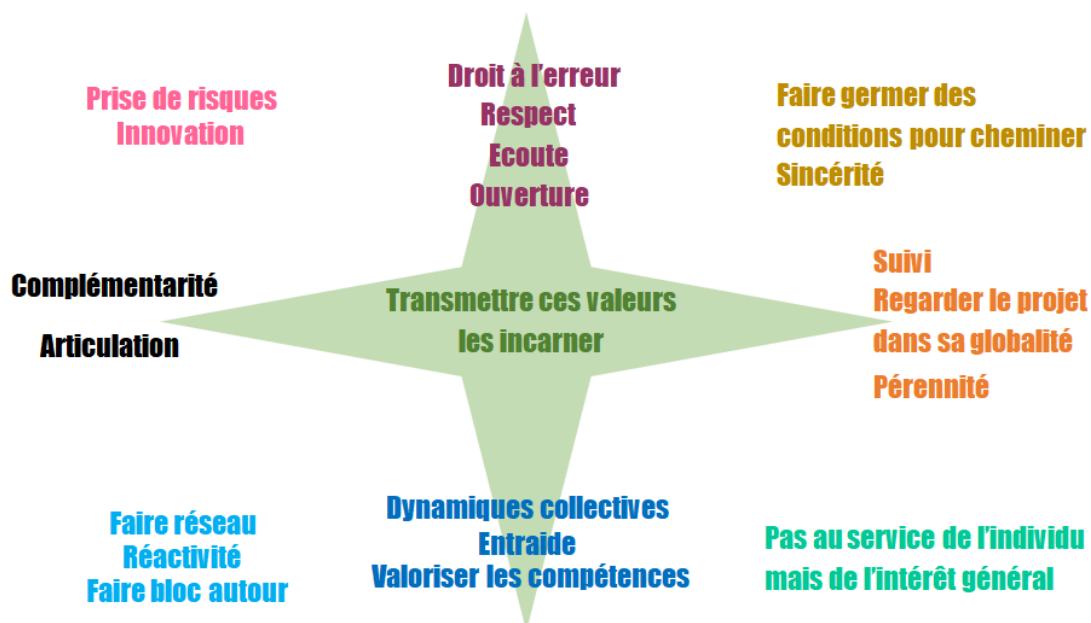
Prise de risques
Innovation

Droit à l'erreur
Respect
Ecoute
Ouverture

Faire germer des conditions pour cheminer
Sincérité

Complémentarité

Articulation

Transmettre ces valeurs
les incarner

Suivi
Regarder le projet dans sa globalité
Pérennité

Faire réseau
Réactivité
Faire bloc autour

Dynamiques collectives
Entraide
Valoriser les compétences

Pas au service de l'individu
mais de l'intérêt général